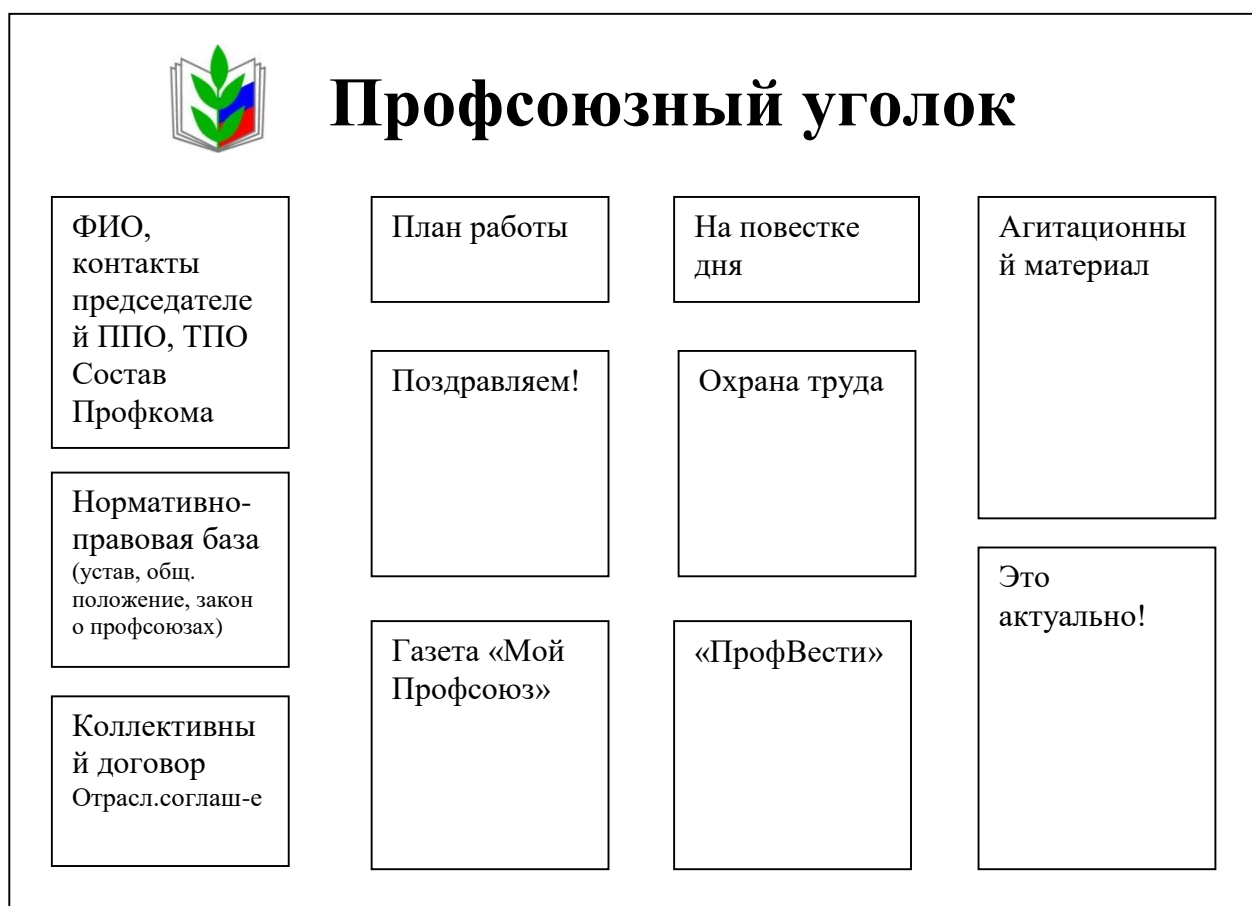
Профсоюзный уголок

ФИО, контакты председателей ППО, ТПО
Состав Профкома

Нормативно-правовая база (устав, общ. положение, закон о профсоюзах)

Коллективный договор
Отрасл.соглаш-е

План работы

Поздравляем!

Газета «Мой Профсоюз»

На повестке дня

Охрана труда

«ПрофВести»

Агитационный материал

Это актуально!